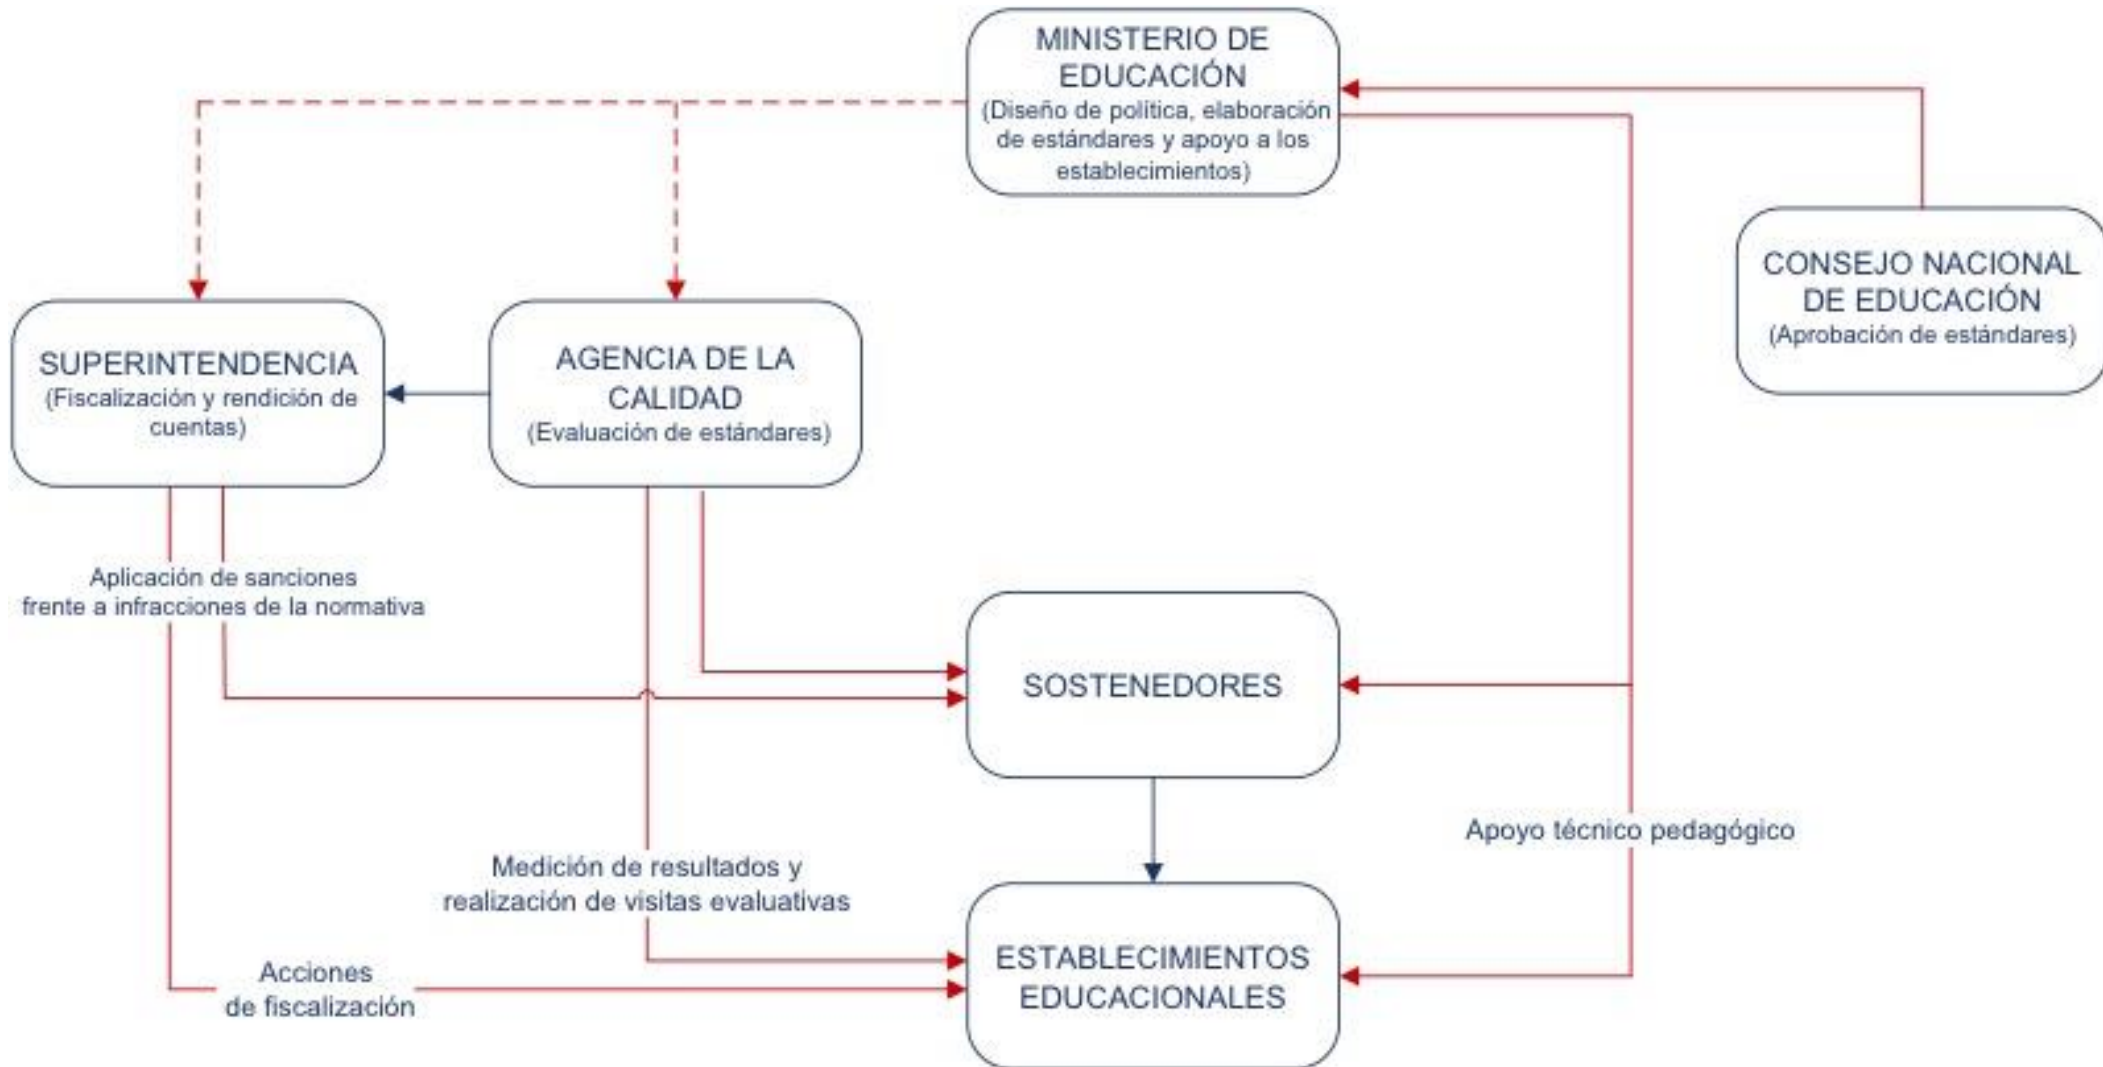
MINISTERIO DE EDUCACIÓN
(Diseño de política, elaboración de estándares y apoyo a los establecimientos)

CONSEJO NACIONAL DE EDUCACIÓN
(Aprobación de estándares)

SUPERINTENDENCIA
(Fiscalización y rendición de cuentas)

AGENCIA DE LA CALIDAD
(Evaluación de estándares)

Aplicación de sanciones frente a infracciones de la normativa

SOSTENEDORES

Apoyo técnico pedagógico

Medición de resultados y realización de visitas evaluativas

Acciones de fiscalización

ESTABLECIMIENTOS EDUCACIONALES